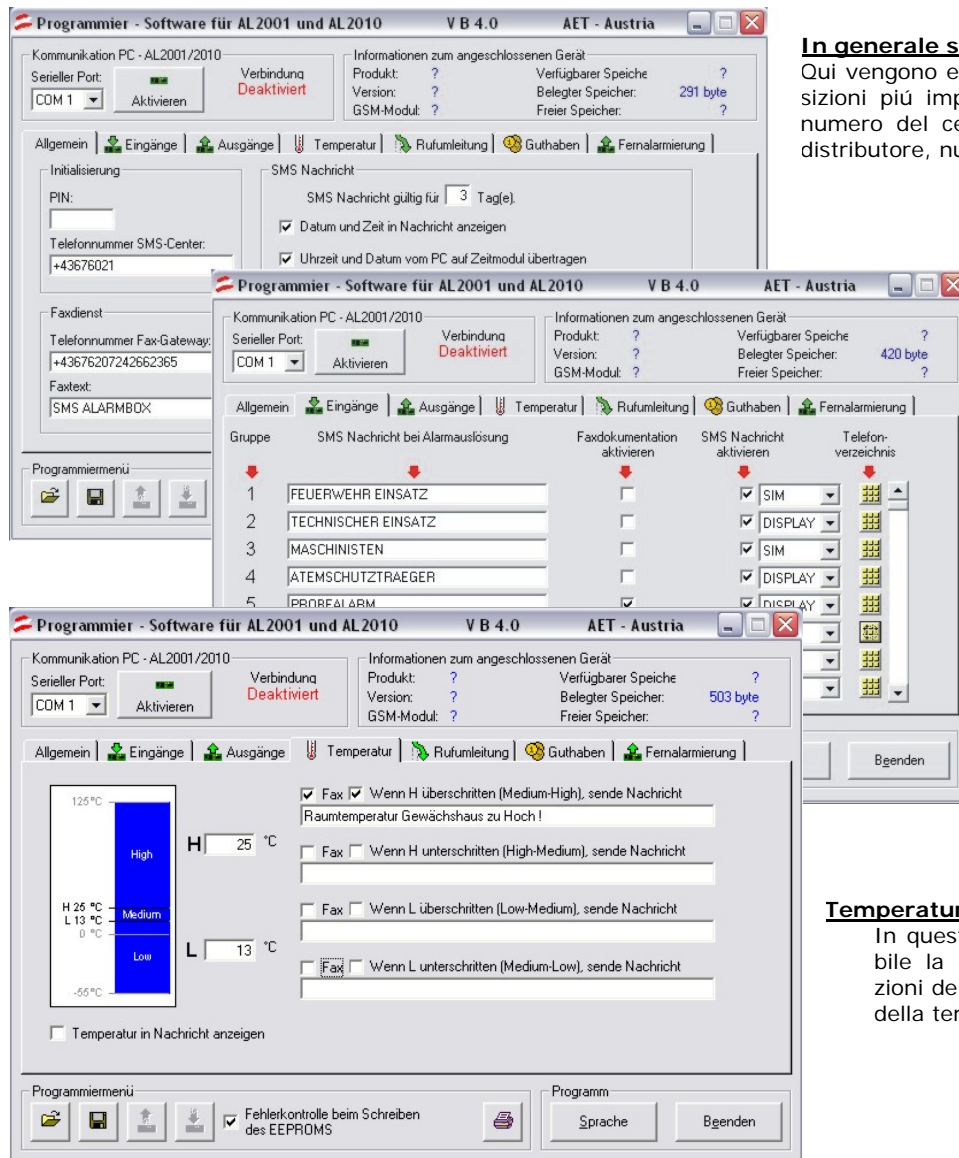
Programmier - Software für AL2001 und AL2010 V B 4.0 AET - Austria

Kommunikation PC - AL2001/2010
Serieller Port:
COM 1
Aktivieren
Verbindung
Deaktiviert

Informationen zum angeschlossenen Gerät
Produkt: ?
Version: ?
GSM-Modul: ?
Verfügbarer Speiche ?
Belegter Speicher: 291 byte
Freier Speicher: ?

Allgemein | Eingänge | Ausgänge | Temperatur | Rufumleitung | Guthaben | Fernalarmierung

Initialisierung
PIN:
Telefonnummer SMS-Center:
+43676021

SMS Nachricht
SMS Nachricht gültig für 3 Tag(e).
Datum und Zeit in Nachricht anzeigen
Uhrzeit und Datum vom PC auf Zeitmodul übertragen

Faxdienst
Telefonnummer Fax-Gateway:
+43676207242662365
Faxtext:
SMS ALARMBOX

Programmiermenü

Programmier - Software für AL2001 und AL2010 V B 4.0 AET - Austria

Kommunikation PC - AL2001/2010
Serieller Port:
COM 1
Aktivieren
Verbindung
Deaktiviert

Informationen zum angeschlossenen Gerät
Produkt: ?
Version: ?
GSM-Modul: ?
Verfügbarer Speiche ?
Belegter Speicher: 420 byte
Freier Speicher: ?

Allgemein | Eingänge | Ausgänge | Temperatur | Rufumleitung | Guthaben | Fernalarmierung

| Gruppe | SMS Nachricht bei Alarmauslösung | Faxdokumentation aktivieren | SMS Nachricht aktivieren | Telefonverzeichnis |
|---|---|---|---|---|
| 1 | FEUERWEHR EINSATZ | | SIM | |
| 2 | TECHNISCHER EINSATZ | | DISPLAY | |
| 3 | MASCHINISTEN | | SIM | |
| 4 | ATEMSCHUTZTRAEGER | | DISPLAY | |
| 5 | PROBEALARM | | DISPLAY | |

Beenden

Programmier - Software für AL2001 und AL2010 V B 4.0 AET - Austria

Kommunikation PC - AL2001/2010
Serieller Port:
COM 1
Aktivieren
Verbindung
Deaktiviert

Informationen zum angeschlossenen Gerät
Produkt: ?
Version: ?
GSM-Modul: ?
Verfügbarer Speiche ?
Belegter Speicher: 503 byte
Freier Speicher: ?

Allgemein | Eingänge | Ausgänge | Temperatur | Rufumleitung | Guthaben | Fernalarmierung

125°C
High
H 25 °C
L 13 °C
Medium
0 °C
Low
-55°C

H 25 °C
L 13 °C

Fax Wenn H überschritten (Medium-High), sende Nachricht
Raumtemperatur Gewächshaus zu Hoch !
Fax Wenn H unterschritten (High-Medium), sende Nachricht
Fax Wenn L überschritten (Low-Medium), sende Nachricht
Fax Wenn L unterschritten (Medium-Low), sende Nachricht

Temperatur in Nachricht anzeigen

Programmiermenü
Fehlerkontrolle beim Schreiben des EEPROMS

Programm
Sprache
Beenden

In generale s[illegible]
Qui vengono e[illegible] sizioni piú imp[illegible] numero del ce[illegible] distributore, nu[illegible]

Temperatur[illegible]
In quest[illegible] bile la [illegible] zioni de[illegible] della te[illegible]